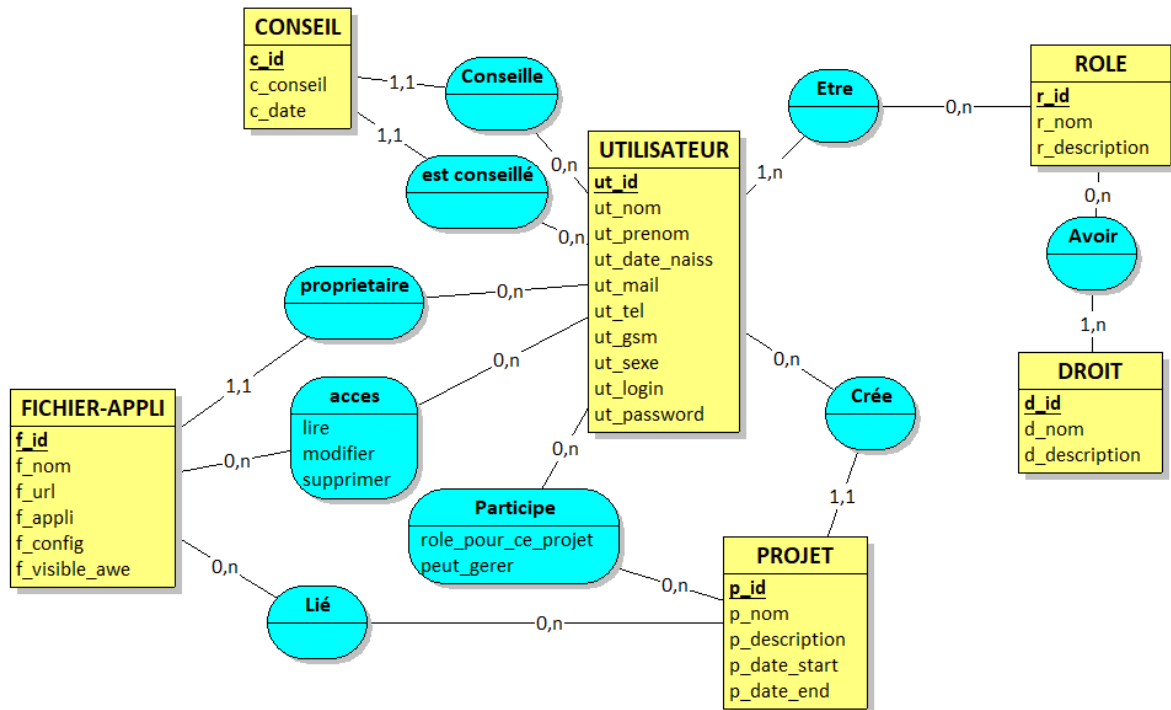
CONSEIL
c_id
c_conseil
c_date

1,1
Conseille
0,n

1,1
est conseillé
0,n

UTILISATEUR
ut_id
ut_nom
ut_prenom
ut_date_naiss
ut_mail
ut_tel
ut_gsm
ut_sexe
ut_login
ut_password

Etre
1,n
0,n

ROLE
r_id
r_nom
r_description

0,n
Avoir
1,n

DROIT
d_id
d_nom
d_description

proprietaire
0,n
1,1

acces
lire
modifier
supprimer
0,n
0,n

FICHIER-APPLI
f_id
f_nom
f_url
f_appli
f_config
f_visible_awe

0,n
Crée
1,1

0,n
Participe
role_pour_ce_projet
peut_gerer
0,n

PROJET
p_id
p_nom
p_description
p_date_start
p_date_end

0,n
Lié
0,n